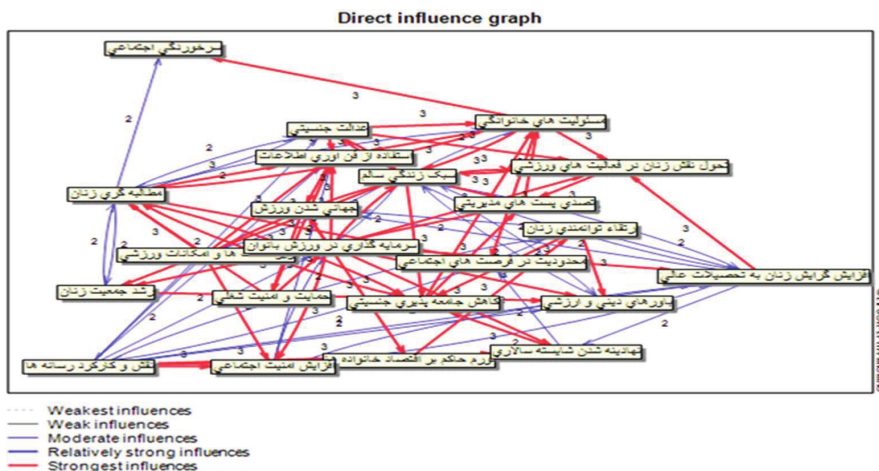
Direct influence graph

برخورداری اجتماعی
مسئولیت های خانوادگی
عدالت جنسیتی
استفاده از فن آوری اطلاعات
تحول نقش زنان در فعالیت های ورزشی
سبک زندگی سالم
مطالبه گری زنان
تصدی پست های مدیریتی
جهانی شدن ورزش
ارتقاء توانمندی زنان
سرمایه گذاری در ورزش بانوان
ها و امکانات ورزشی
محدودیت در فرصت های اجتماعی
افزایش گرایش زنان به تحصیلات عالی
رشد جمعیت زنان
حمایت و امنیت شغلی
کاهش جامعه پذیری جنسیتی
باورهای دینی و ارزشی
نهادینه شدن شایسته سالاری
لزوم حاکم بر اقتصاد خانواده
نقش و کارکرد رسانه ها
افزایش امنیت اجتماعی

3 2 2 3 3 3 3 3 3 3 2 2 3 3 2 2 2 2 2 2 3 3 2 2 3 3 3 3 2 2 3

Weakest influences
Weak influences
Moderate influences
Relatively strong influences
Strongest influences